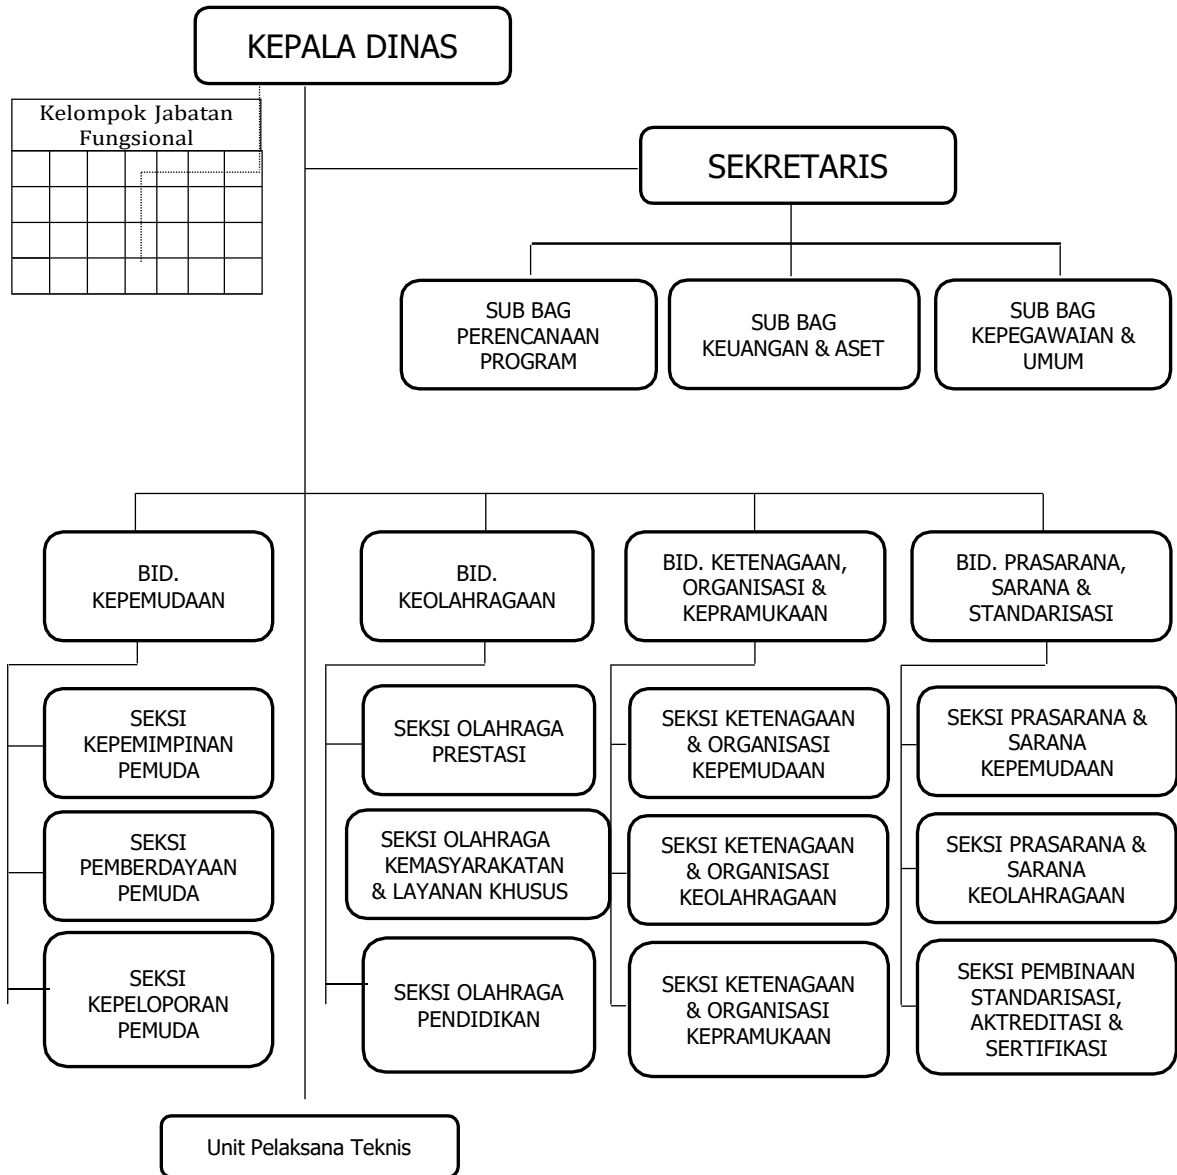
KEPALA DINAS

Kelompok Jabatan Fungsional

SEKRETARIS

SUB BAG PERENCANAAN PROGRAM

SUB BAG KEUANGAN & ASET

SUB BAG KEPEGAWAIAN & UMUM

BID. KEPEMUDAAN

BID. KEOLAHRAGAAN

BID. KETENAGAAN, ORGANISASI & KEPRAMUKAAN

BID. PRASARANA, SARANA & STANDARISASI

SEKSI KEPEMIMPINAN PEMUDA

SEKSI PEMBERDAYAAN PEMUDA

SEKSI KEPELOPORAN PEMUDA

SEKSI OLAHRAGA PRESTASI

SEKSI OLAHRAGA KEMASYARAKATAN & LAYANAN KHUSUS

SEKSI OLAHRAGA PENDIDIKAN

SEKSI KETENAGAAN & ORGANISASI KEPEMUDAAN

SEKSI KETENAGAAN & ORGANISASI KEOLAHRAGAAN

SEKSI KETENAGAAN & ORGANISASI KEPRAMUKAAN

SEKSI PRASARANA & SARANA KEPEMUDAAN

SEKSI PRASARANA & SARANA KEOLAHRAGAAN

SEKSI PEMBINAAN STANDARISASI, AKTREDITASI & SERTIFIKASI

Unit Pelaksana Teknis